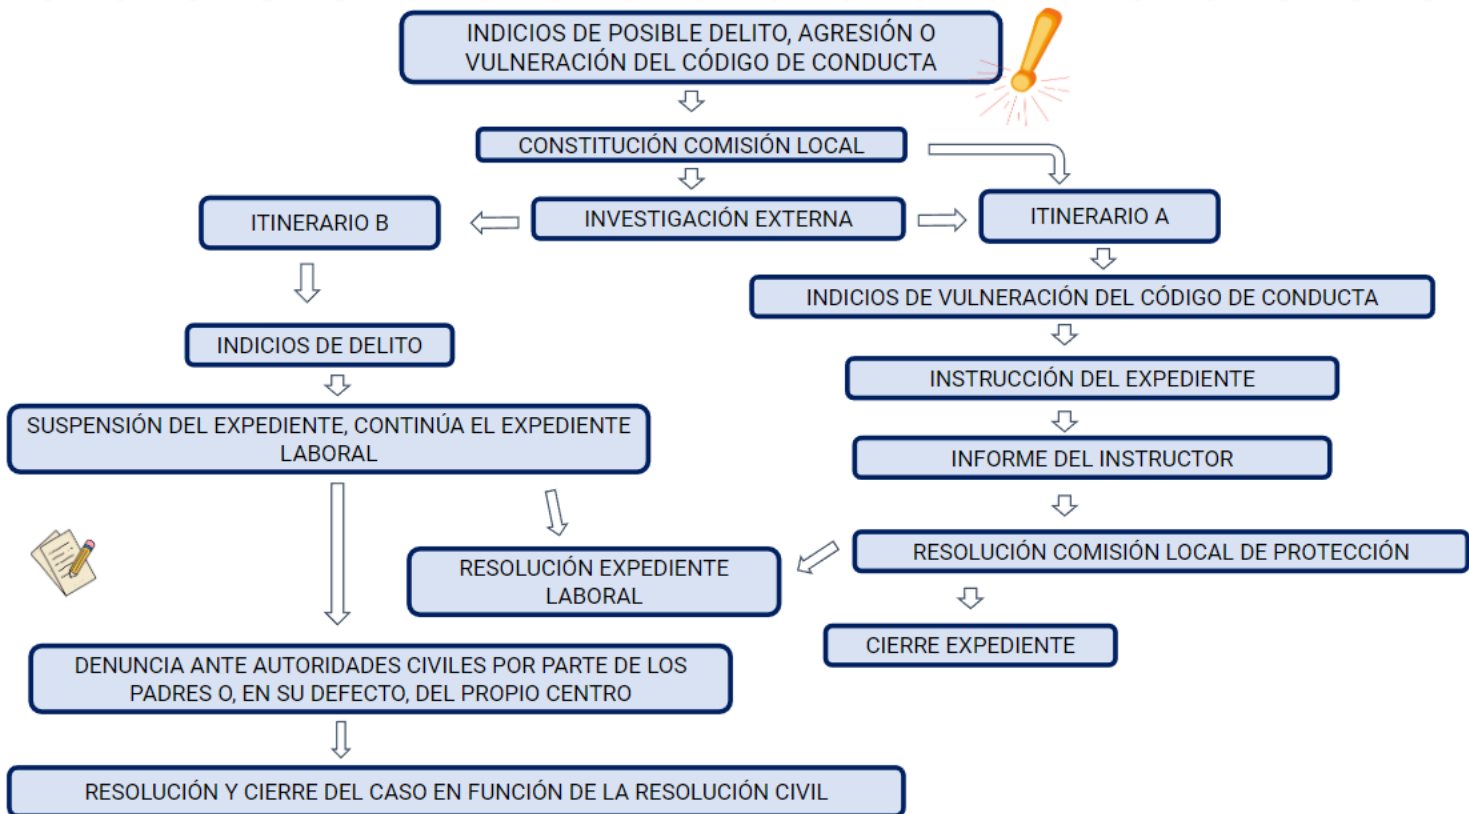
INDICIOS DE POSIBLE DELITO, AGRESIÓN O VULNERACIÓN DEL CÓDIGO DE CONDUCTA

CONSTITUCIÓN COMISIÓN LOCAL

ITINERARIO B

INVESTIGACIÓN EXTERNA

ITINERARIO A

INDICIOS DE DELITO

SUSPENSIÓN DEL EXPEDIENTE, CONTINÚA EL EXPEDIENTE LABORAL

RESOLUCIÓN EXPEDIENTE LABORAL

DENUNCIA ANTE AUTORIDADES CIVILES POR PARTE DE LOS PADRES O, EN SU DEFECTO, DEL PROPIO CENTRO

RESOLUCIÓN Y CIERRE DEL CASO EN FUNCIÓN DE LA RESOLUCIÓN CIVIL

INDICIOS DE VULNERACIÓN DEL CÓDIGO DE CONDUCTA

INSTRUCCIÓN DEL EXPEDIENTE

INFORME DEL INSTRUCTOR

RESOLUCIÓN COMISIÓN LOCAL DE PROTECCIÓN

CIERRE EXPEDIENTE